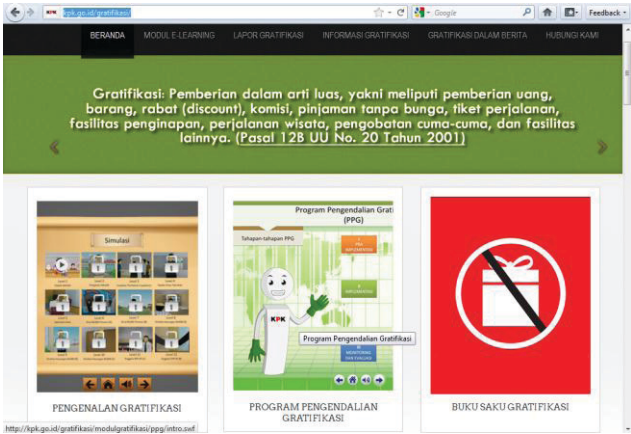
kpk.go.id/gratifikasi/

Google

Feedback

BERANDA MODUL E-LEARNING LAPOR GRATIFIKASI INFORMASI GRATIFIKASI GRATIFIKASI DALAM BERITA HUBUNGI KAMI

Gratifikasi: Pemberian dalam arti luas, yakni meliputi pemberian uang, barang, rabat (discount), komisi, pinjaman tanpa bunga, tiket perjalanan, fasilitas penginapan, perjalanan wisata, pengobatan cuma-cuma, dan fasilitas lainnya. (Pasal 12B UU No. 20 Tahun 2001)

Simulasi

Program Pengendalian Grati (PPG)

Tahapan-tahapan PPG

KPK

Program Pengendalian Gratifikasi

PENGENALAN GRATIFIKASI

PROGRAM PENGENDALIAN GRATIFIKASI

BUKU SAKU GRATIFIKASI

http://kpk.go.id/gratifikasi/modulgratifikasi/ppg/intro.swf